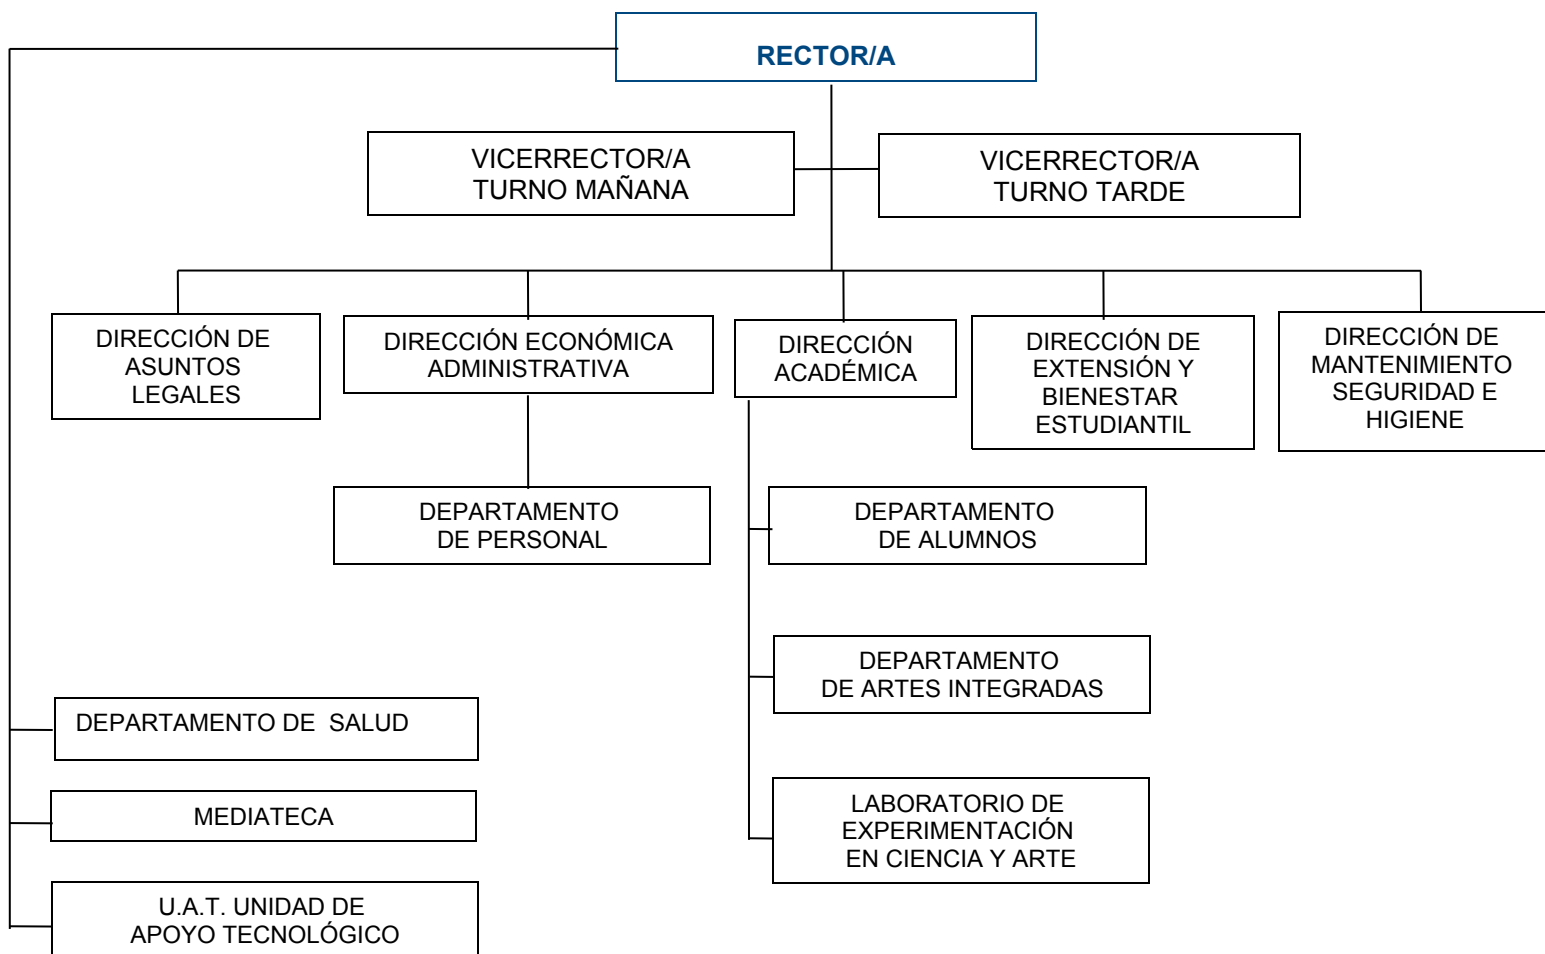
RECTOR/A

VICERRECTOR/A
TURNO MAÑANA

VICERRECTOR/A
TURNO TARDE

DIRECCIÓN DE
ASUNTOS
LEGALES

DIRECCIÓN ECONÓMICA
ADMINISTRATIVA

DIRECCIÓN
ACADÉMICA

DIRECCIÓN DE
EXTENSIÓN Y
BIENESTAR
ESTUDIANTIL

DIRECCIÓN DE
MANTENIMIENTO
SEGURIDAD E
HIGIENE

DEPARTAMENTO
DE PERSONAL

DEPARTAMENTO
DE ALUMNOS

DEPARTAMENTO
DE ARTES INTEGRADAS

LABORATORIO DE
EXPERIMENTACIÓN
EN CIENCIA Y ARTE

DEPARTAMENTO DE SALUD

MEDIATECA

U.A.T. UNIDAD DE
APOYO TECNOLÓGICO